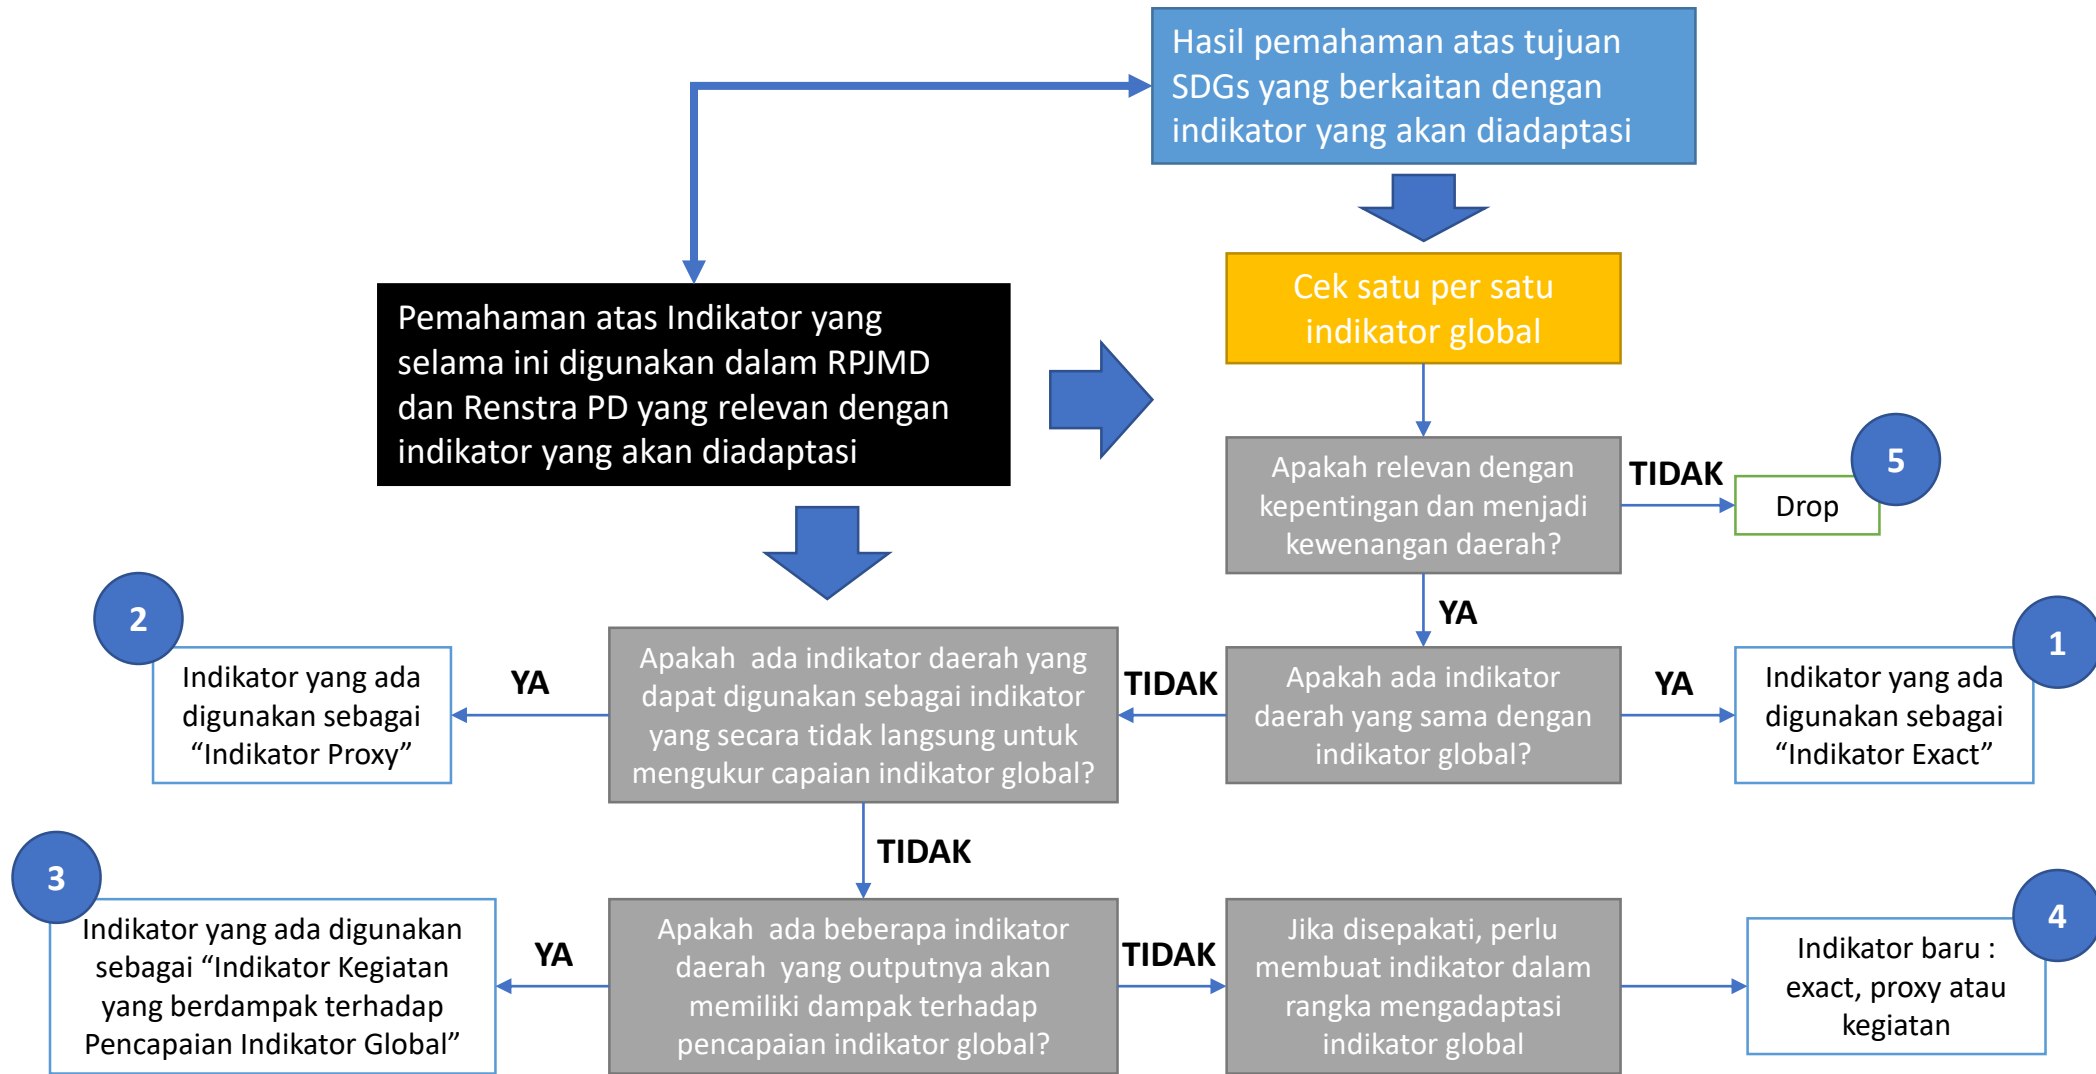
Hasil pemahaman atas tujuan SDGs yang berkaitan dengan indikator yang akan diadaptasi

Pemahaman atas Indikator yang selama ini digunakan dalam RPJMD dan Renstra PD yang relevan dengan indikator yang akan diadaptasi

Cek satu per satu indikator global

Apakah relevan dengan kepentingan dan menjadi kewenangan daerah?

TIDAK

Drop

5

YA

Apakah ada indikator daerah yang sama dengan indikator global?

YA

Indikator yang ada digunakan sebagai "Indikator Exact"

1

TIDAK

Apakah ada indikator daerah yang dapat digunakan sebagai indikator yang secara tidak langsung untuk mengukur capaian indikator global?

YA

Indikator yang ada digunakan sebagai "Indikator Proxy"

2

TIDAK

Apakah ada beberapa indikator daerah yang outputnya akan memiliki dampak terhadap pencapaian indikator global?

YA

Indikator yang ada digunakan sebagai "Indikator Kegiatan yang berdampak terhadap Pencapaian Indikator Global"

3

TIDAK

Jika disepakati, perlu membuat indikator dalam rangka mengadaptasi indikator global

Indikator baru : exact, proxy atau kegiatan

4